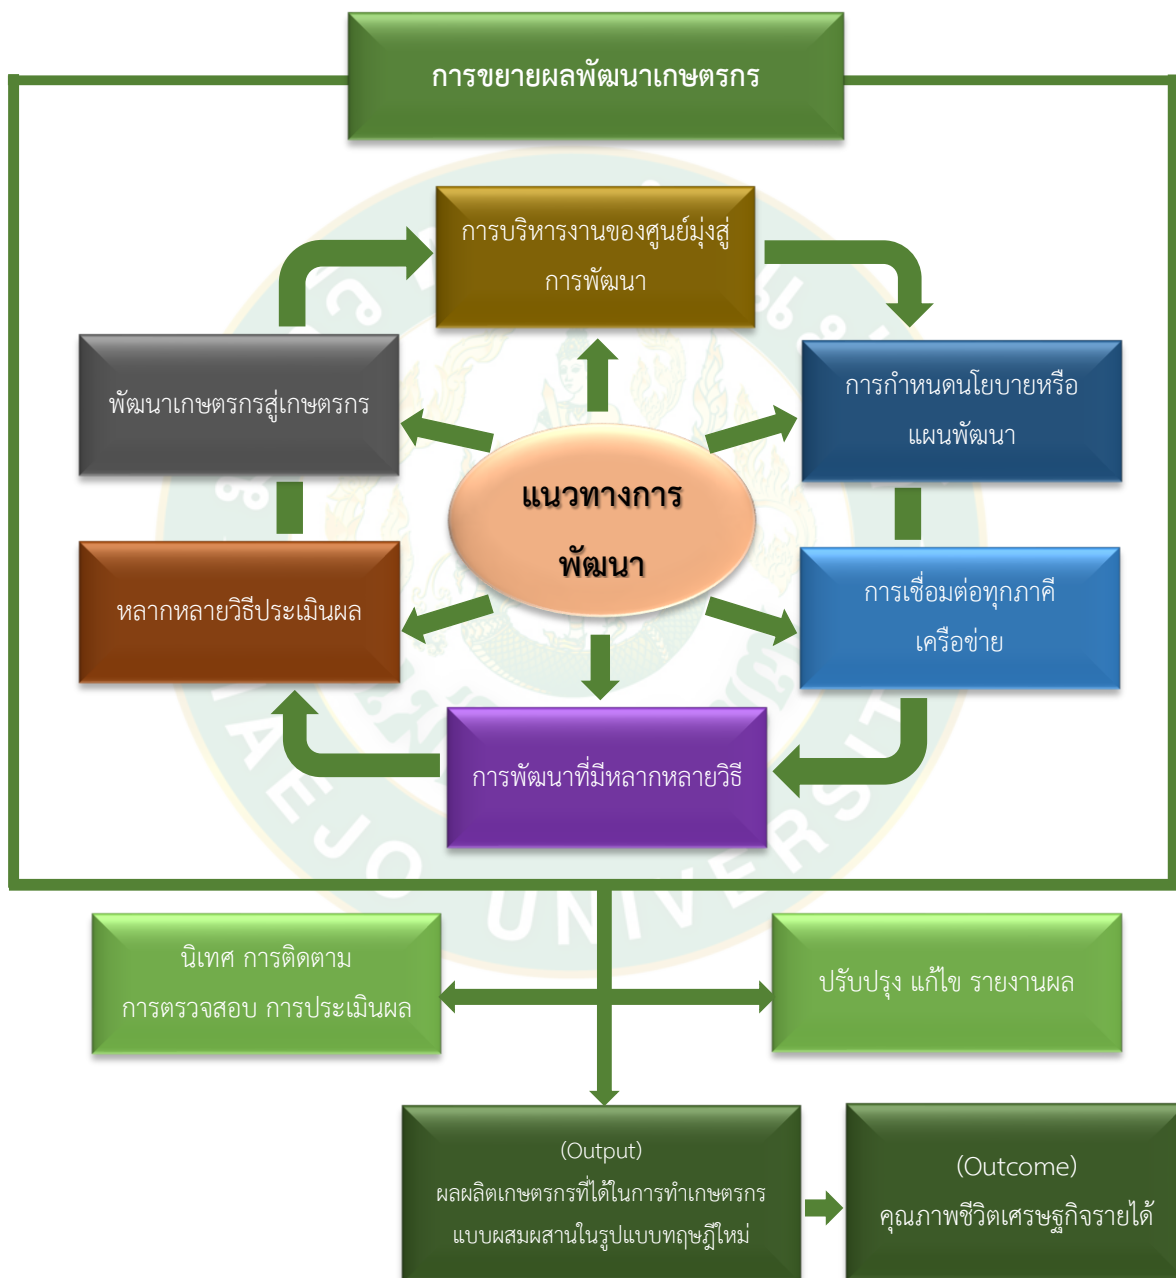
การขยายผลพัฒนาเกษตรกร

การบริหารงานของศูนย์มุ่งสู่การพัฒนา

พัฒนาเกษตรกรสู่เกษตรกร

การกำหนดนโยบายหรือแผนพัฒนา

แนวทางการพัฒนา

หลากหลายวิธีประเมินผล

การเชื่อมต่อทุกภาคีเครือข่าย

การพัฒนาที่มีหลากหลายวิธี

นิเทศ การติดตาม การตรวจสอบ การประเมินผล

ปรับปรุง แก้ไข รายงานผล

(Output) ผลผลิตเกษตรกรที่ได้ในการทำเกษตรกรแบบผสมผสานในรูปแบบทฤษฎีใหม่

(Outcome) คุณภาพชีวิตเศรษฐกิจรายได้